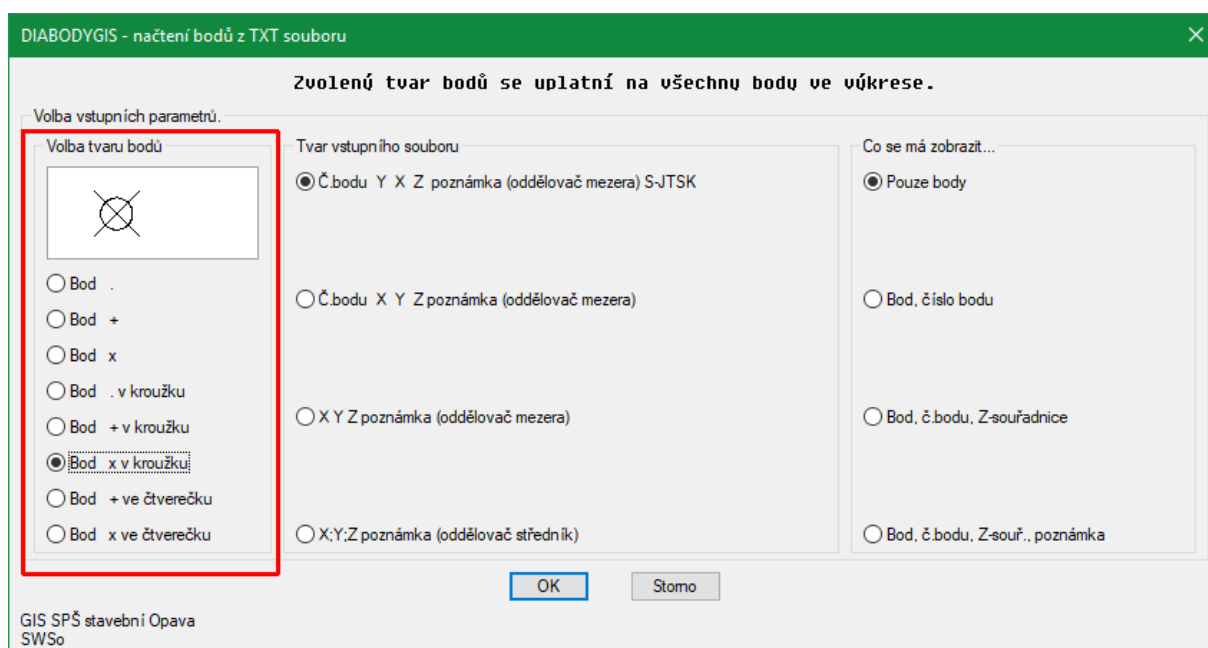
DIABODYGIS - načtení bodů z TXT souboru

Zvolený tvar bodů se uplatní na všechny body ve výkrese.

Volba vstupních parametrů.

Volba tvaru bodů

Bod .

Bod +

Bod x

Bod . v kroužku

Bod + v kroužku

Bod x v kroužku

Bod + ve čtverečku

Bod x ve čtverečku

Tvar vstupního souboru

Č.bodu Y X Z poznámka (oddělovač mezera) S-JTSK

Č.bodu X Y Z poznámka (oddělovač mezera)

X Y Z poznámka (oddělovač mezera)

X;Y;Z poznámka (oddělovač středník)

Co se má zobrazit...

Pouze body

Bod, číslo bodu

Bod, č.bodu, Z-souřadnice

Bod, č.bodu, Z-souř., poznámka

OK

Storno

GIS SPŠ stavební Opava
SWSo